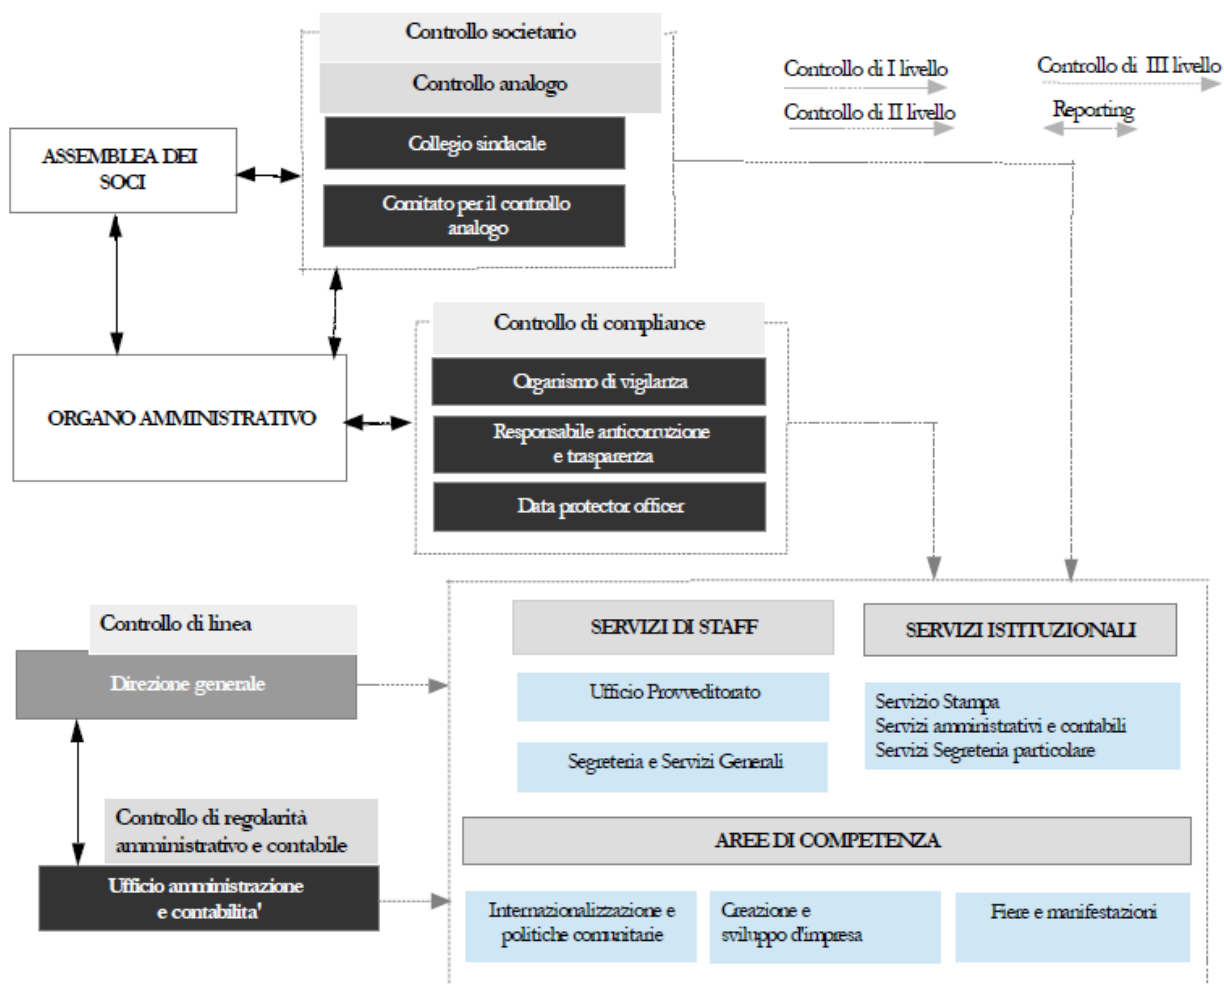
Controllo societario

Controllo analogo

Collegio sindacale

Comitato per il controllo analogo

Controllo di I livello

Controllo di II livello

Controllo di III livello

Reporting

ASSEMBLEA DEI SOCI

ORGANO AMMINISTRATIVO

Controllo di compliance

Organismo di vigilanza

Responsabile anticorruzione e trasparenza

Data protector officer

Controllo di linea

Direzione generale

Controllo di regolarità amministrativo e contabile

Ufficio amministrazione e contabilita'

SERVIZI DI STAFF

Ufficio Provveditorato

Segreteria e Servizi Generali

SERVIZI ISTITUZIONALI

Servizio Stampa
Servizi amministrativi e contabili
Servizi Segreteria particolare

AREE DI COMPETENZA

Internazionalizzazione e politiche comunitarie

Creazione e sviluppo d'impresa

Fiere e manifestazioni